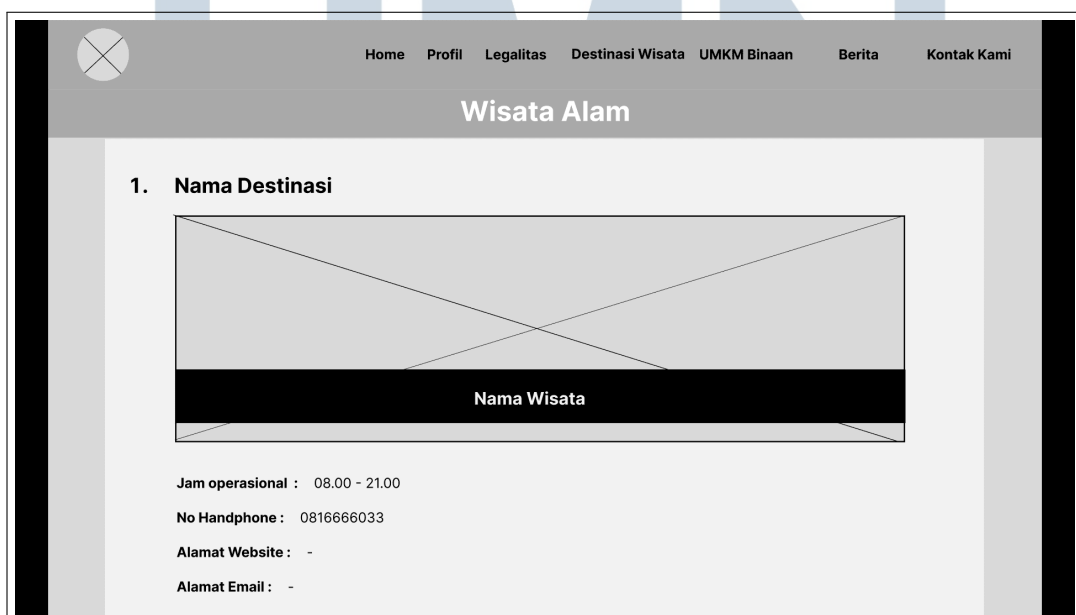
Home Profil Legalitas Destinasi Wisata UMKM Binaan Berita Kontak Kami

Wisata Alam

1. Nama Destinasi

Nama Wisata

Jam operasional : 08.00 - 21.00

No Handphone : 0816666033

Alamat Website : -

Alamat Email : -